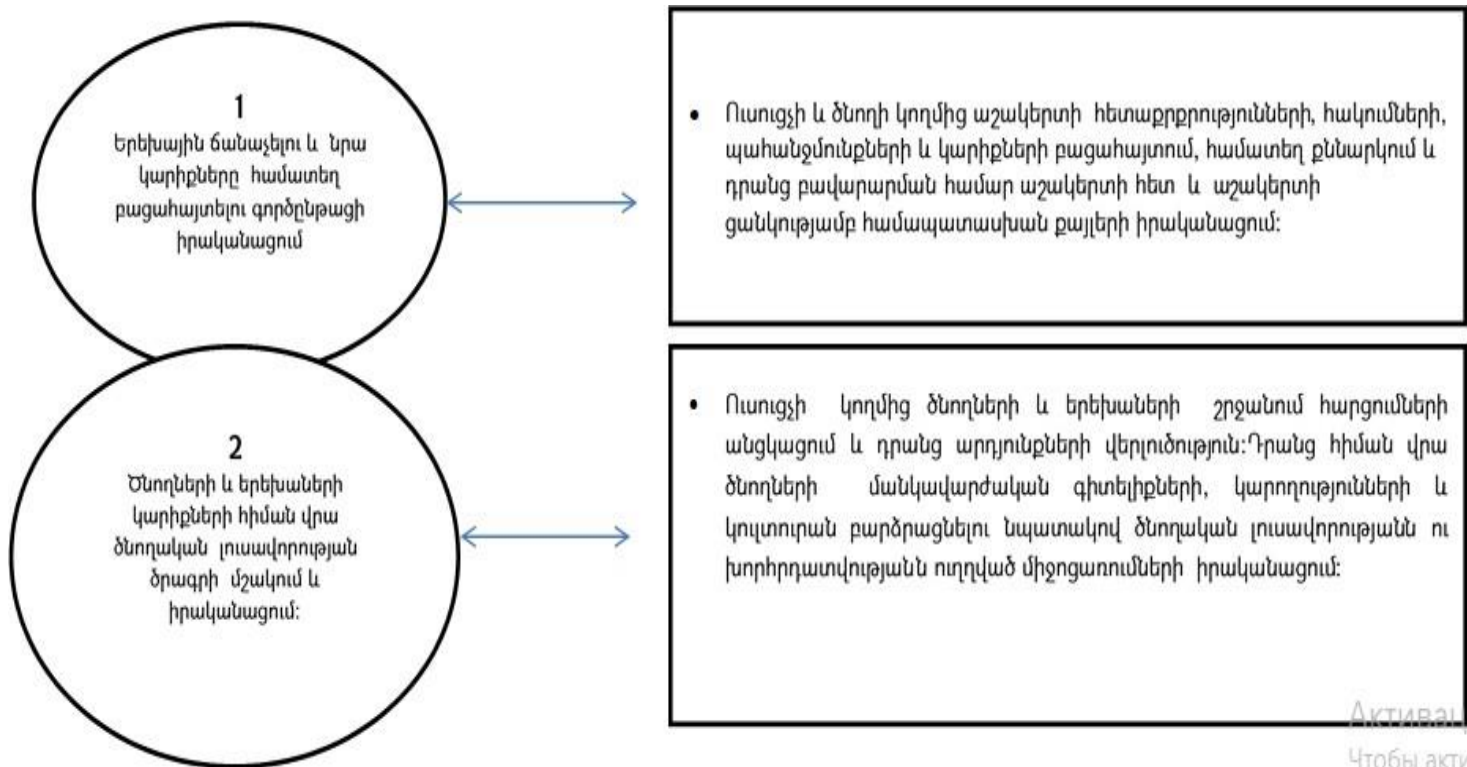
1
Երեխային ճանաչելու և նրա կարիքները համատեղ բացահայտելու գործընթացի իրականացում

• Ուսուցչի և ծնողի կողմից աշակերտի հետաքրքրությունների, հակումների, պահանջմունքների և կարիքների բացահայտում, համատեղ քննարկում և դրանց բավարարման համար աշակերտի հետ և աշակերտի ցանկությամբ համապատասխան քայլերի իրականացում:

2
Ծնողների և երեխաների կարիքների հիման վրա ծնողական լուսավորության ծրագրի մշակում և իրականացում:

• Ուսուցչի կողմից ծնողների և երեխաների շրջանում հարցումների անցկացում և դրանց արդյունքների վերլուծություն:Դրանց հիման վրա ծնողների մանկավարժական գիտելիքների, կարողությունների և կուլտուրան բարձրացնելու նպատակով ծնողական լուսավորությանն ու խորհրդատվությանն ուղղված միջոցառումների իրականացում:

Активац
Чтобы акти